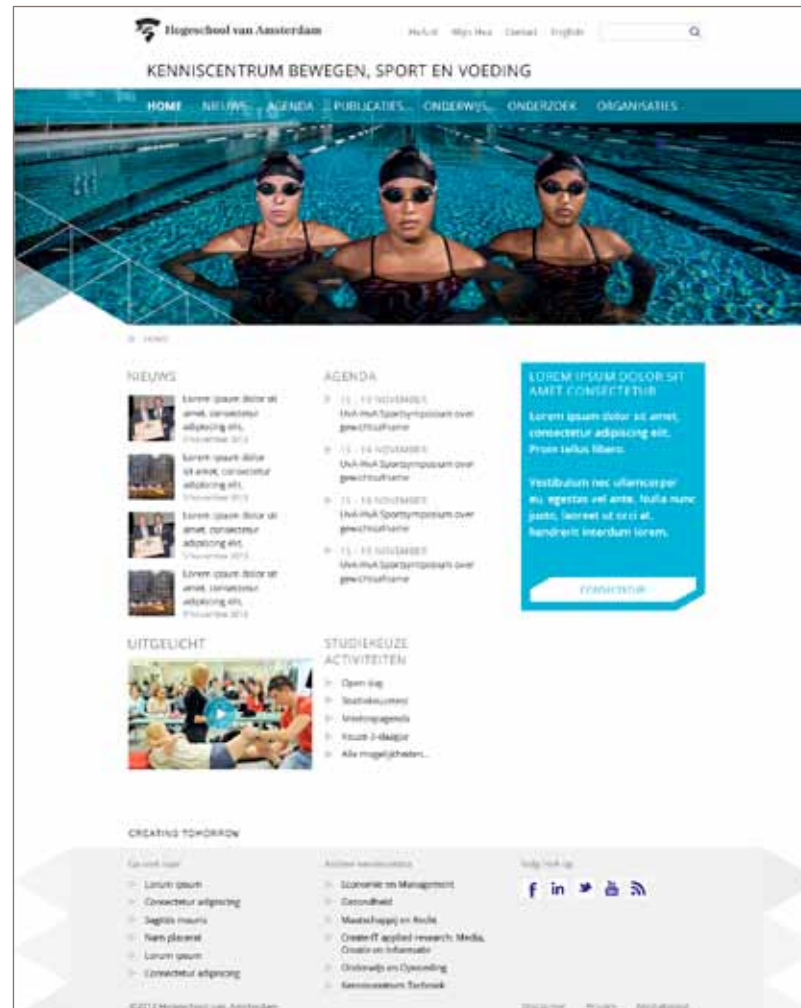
Hogeschool van Amsterdam

HvA.nl Mijn HvA Contact English

KENNISCENTRUM BEWEGEN, SPORT EN VOEDING

HOME NIEUWS AGENDA PUBLICATIES ONDERWIJS ONDERZOEK ORGANISATIES

HOME

NIEUWS

Lorem ipsum dolor sit amet, consectetur adipiscing elit. 9 november 2013

Lorem ipsum dolor sit amet, consectetur adipiscing elit. 9 november 2013

Lorem ipsum dolor sit amet, consectetur adipiscing elit. 9 november 2013

Lorem ipsum dolor sit amet, consectetur adipiscing elit. 9 november 2013

AGENDA

13 - 14 NOVEMBER
UvA-HvA Sportsymposium over gewichtsafname

13 - 14 NOVEMBER
UvA-HvA Sportsymposium over gewichtsafname

13 - 14 NOVEMBER
UvA-HvA Sportsymposium over gewichtsafname

13 - 14 NOVEMBER
UvA-HvA Sportsymposium over gewichtsafname

LOREM IPSUM DOLOR SIT AMET CONSECTETUR

Lorem ipsum dolor sit amet, consectetur adipiscing elit. Proin tellus libero.

Vestibulum nec ullamcorper eu, egestas vel ante. Nulla nunc justo, laoreet ut orci at, hendrerit interdum lorem.

CONSECTETUR

UITGELICHT

STUDIEKEUZE ACTIVITEITEN

Open dag
Studiekeuzetest
Meeloopagenda
Keuze 2-daagse
Alle mogelijkheden...

CREATING TOMORROW

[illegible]

Lorum ipsum
Consectetur adipiscing
Sagittis mauris
Nam placerat
Lorum ipsum
Consectetur adipiscing

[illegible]

Economie en Management
Gezondheid
Maatschappij en Recht
Create-IT applied research: Media, Creatie en Informatie
Onderwijs en Opvoeding
Kenniscentrum Techniek

Volg HvA op

©2013 Hogeschool van Amsterdam

Disclaimer Privacy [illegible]